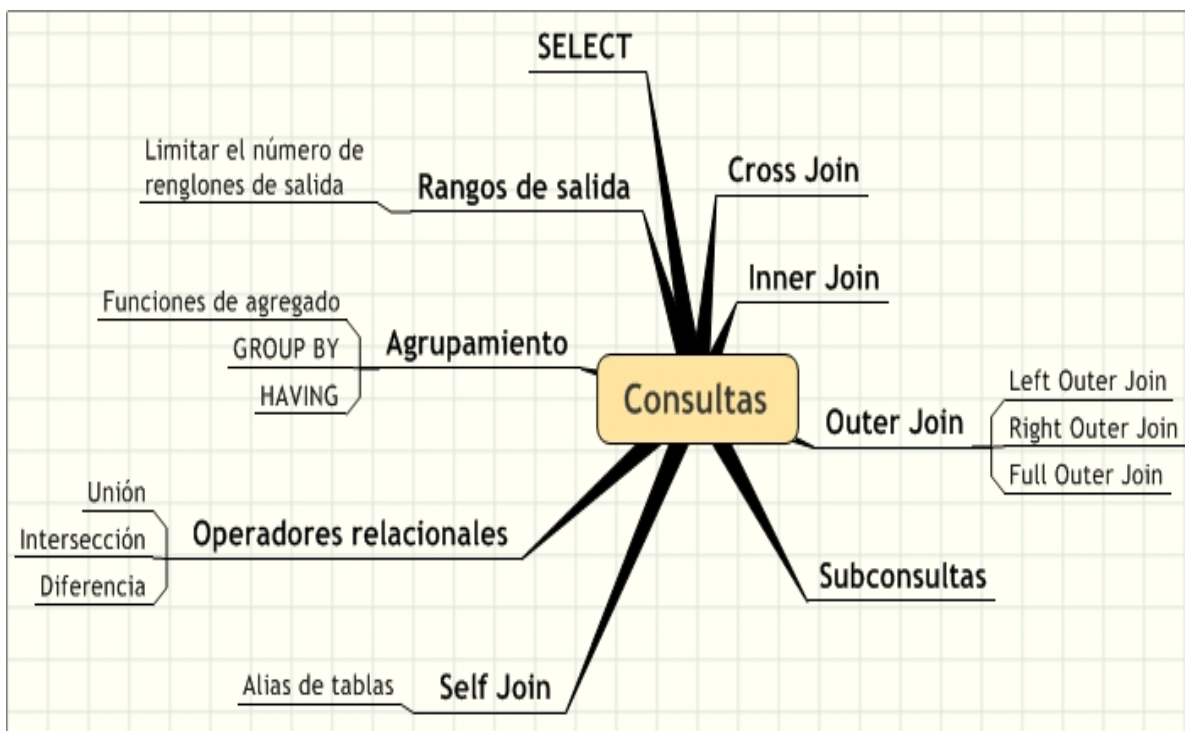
Consultas

SELECT

Cross Join

Inner Join

Outer Join
Left Outer Join
Right Outer Join
Full Outer Join

Subconsultas

Self Join
Alias de tablas

Operadores relacionales
Unión
Intersección
Diferencia

Agrupamiento
Funciones de agregado
GROUP BY
HAVING

Rangos de salida
Limitar el número de renglones de salida